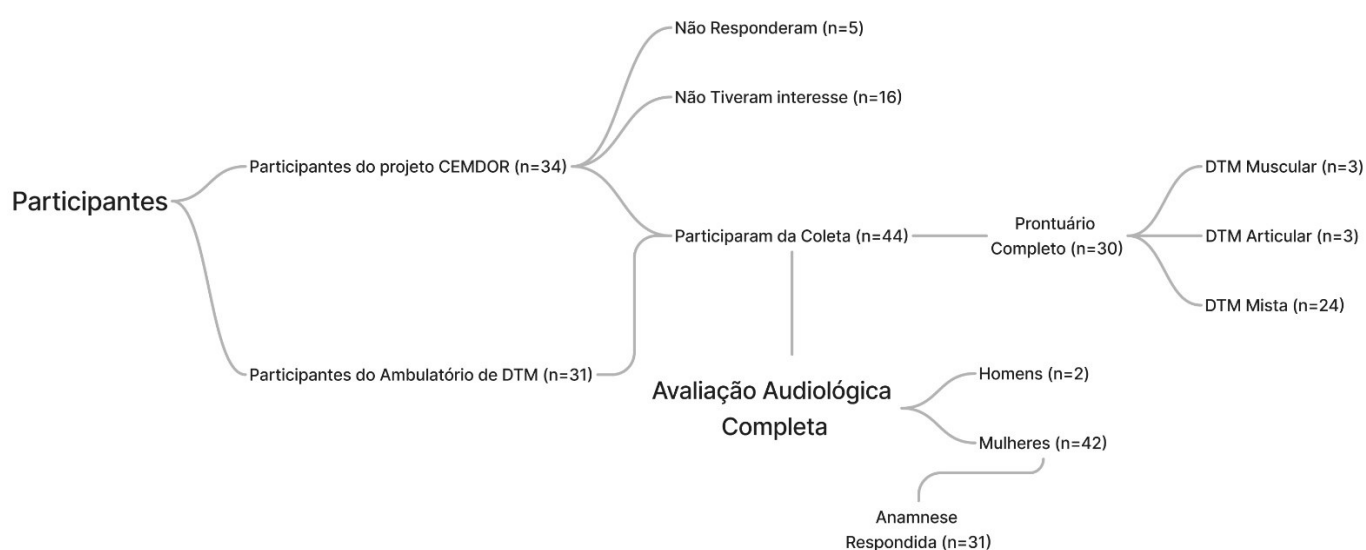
Participantes

Participantes do projeto CEMDOR (n=34)

Não Responderam (n=5)

Não Tiveram interesse (n=16)

Participaram da Coleta (n=44)

Participantes do Ambulatório de DTM (n=31)

Prontuário Completo (n=30)

DTM Muscular (n=3)

DTM Articular (n=3)

DTM Mista (n=24)

Avaliação Audiológica Completa

Homens (n=2)

Mulheres (n=42)

Anamnese Respondida (n=31)